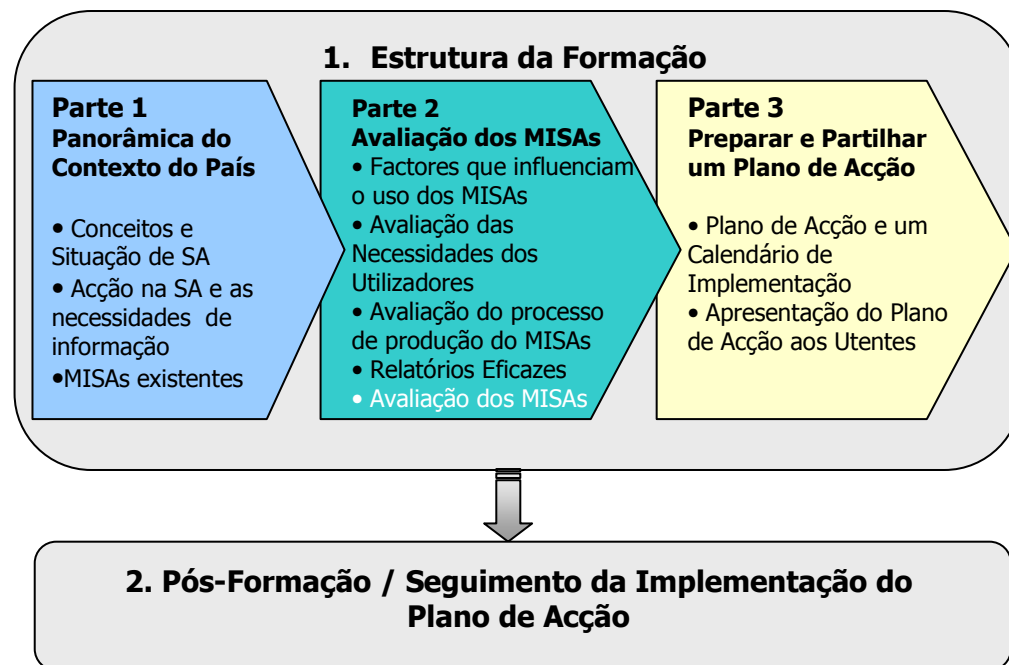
1. Estrutura da Formação

Parte 1
Panorâmica do Contexto do País

• Conceitos e Situação de SA
• Acção na SA e as necessidades de informação
•MISAs existentes

Parte 2
Avaliação dos MISAs
• Factores que influenciam o uso dos MISAs
• Avaliação das Necessidades dos Utilizadores
• Avaliação do processo de produção do MISAs
• Relatórios Eficazes
• Avaliação dos MISAs

Parte 3
Preparar e Partilhar um Plano de Acção

• Plano de Acção e um Calendário de Implementação
• Apresentação do Plano de Acção aos Utentes

2. Pós-Formação / Seguimento da Implementação do Plano de Acção